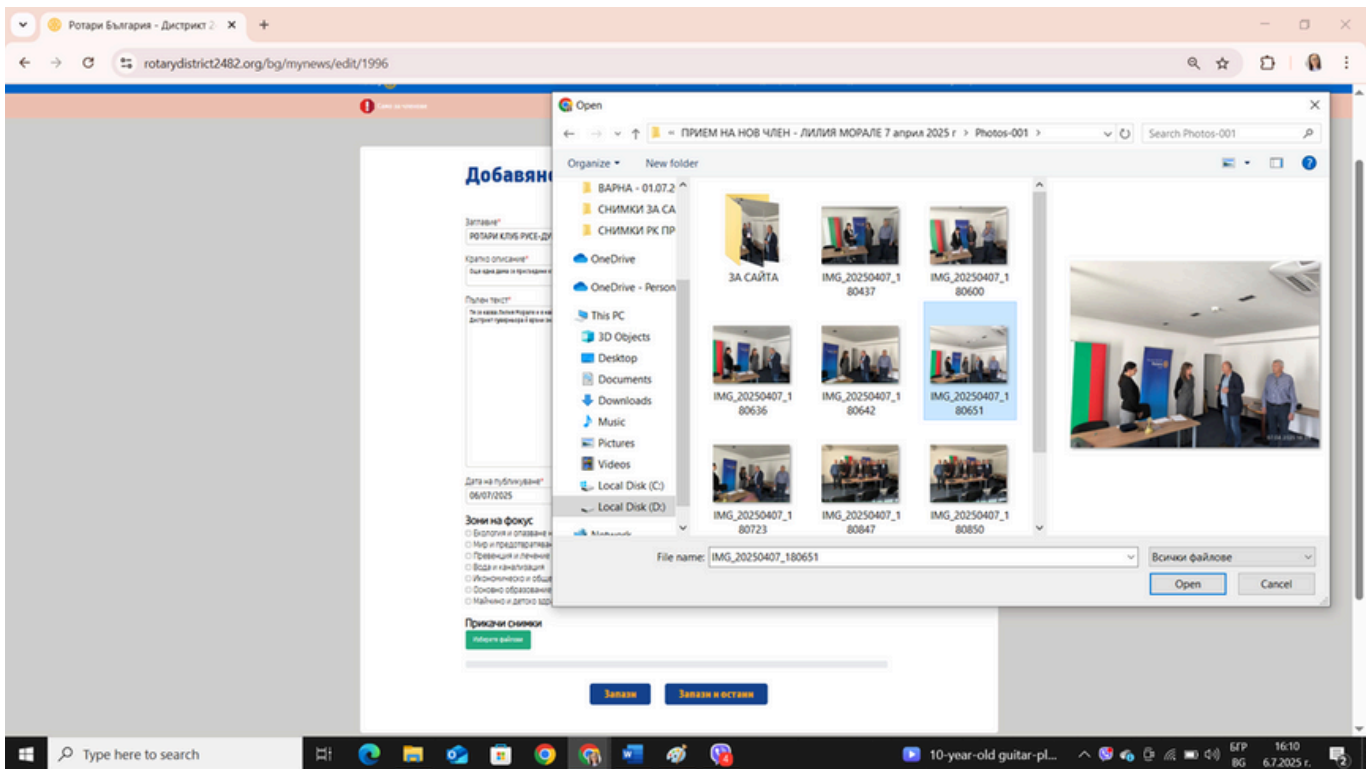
Ротари България - Дистрикт 2

rotarydistrict2482.org/bg/mynews/edit/1996

Open

« ПРИЕМ НА НОВ ЧЛЕН - ЛИЛИЯ МОРАЛЕ 7 април 2025 г > Photos-001 >

Search Photos-001

Organize ▾ New folder

ВАРНА - 01.07.2
СНИМКИ ЗА СА
СНИМКИ РК ПР
OneDrive
OneDrive - Person
This PC
3D Objects
Desktop
Documents
Downloads
Music
Pictures
Videos
Local Disk (C:)
Local Disk (D:)
Network

ЗА САЙТА
IMG_20250407_180437
IMG_20250407_180600
IMG_20250407_180636
IMG_20250407_180642
IMG_20250407_180651
IMG_20250407_180723
IMG_20250407_180847
IMG_20250407_180850

File name: IMG_20250407_180651
Всички файлове
Open
Cancel

Добавяне

Заглавие*
РОТАРИ КЛУБ РУСЕ-ДУ
Кратко описание*
Пълен текст*
Дата на публикуване*
06/07/2025
Зони на фокус
Екология и опазване
Мир и предотвратяване
Превенция и лечение
Вода и канализация
Икономическо и обще
Основно образование
Майчино и детско здр
Прикачи снимки
Изберете файлове
Запази
Запази и остани

Type here to search
10-year-old guitar-pl...
БГР BG
16:10
6.7.2025 г.